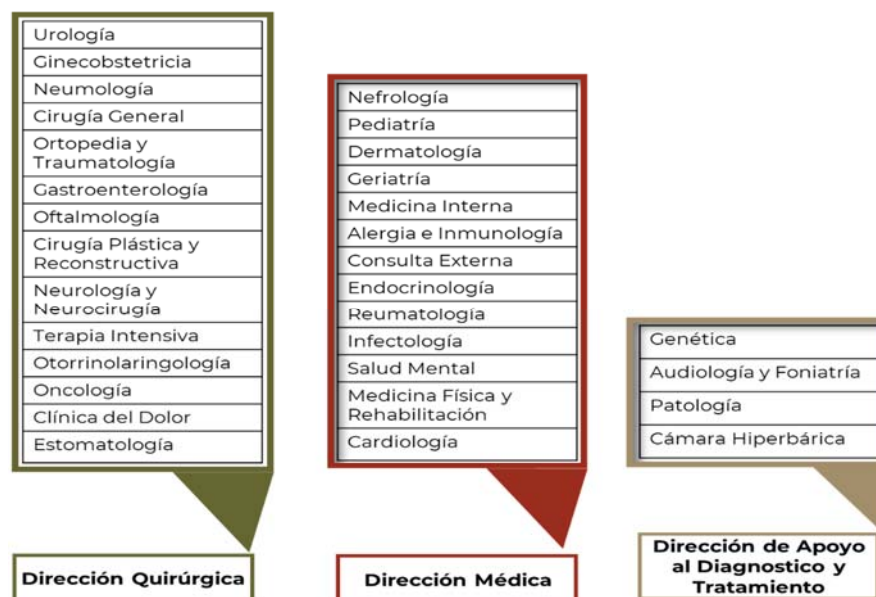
| Urología |
|---|
| Ginecobstetricia |
| Neumología |
| Cirugía General |
| Ortopedia y Traumatología |
| Gastroenterología |
| Oftalmología |
| Cirugía Plástica y Reconstructiva |
| Neurología y Neurocirugía |
| Terapia Intensiva |
| Otorrinolaringología |
| Oncología |
| Clínica del Dolor |
| Estomatología |

Dirección Quirúrgica

| Nefrología |
|---|
| Pediatría |
| Dermatología |
| Geriatría |
| Medicina Interna |
| Alergia e Inmunología |
| Consulta Externa |
| Endocrinología |
| Reumatologia |
| Infectología |
| Salud Mental |
| Medicina Física y Rehabilitación |
| Cardiología |

Dirección Médica

| Genética |
|---|
| Audiología y Foniatría |
| Patología |
| Cámara Hiperbárica |

Dirección de Apoyo al Diagnostico y Tratamiento